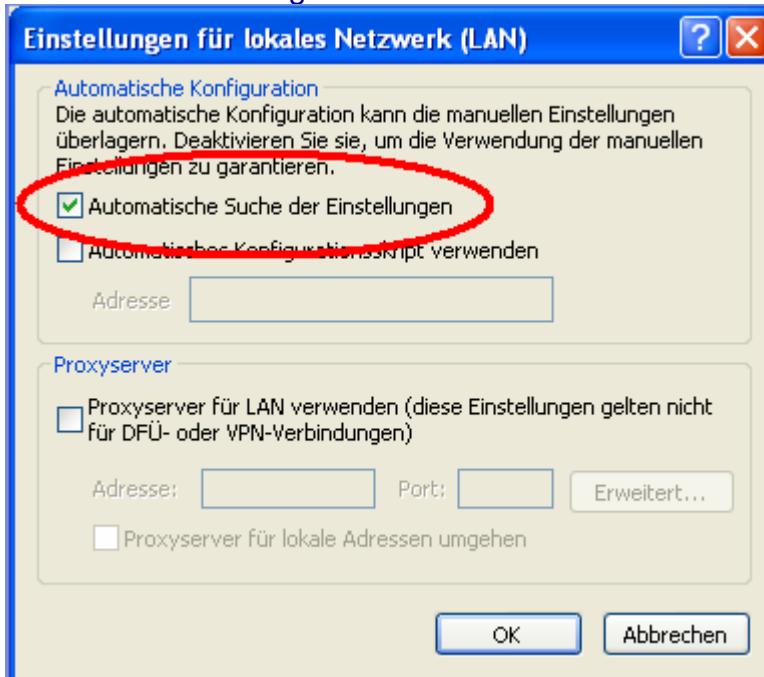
Einstellungen für lokales Netzwerk (LAN)

Automatische Konfiguration

Die automatische Konfiguration kann die manuellen Einstellungen überlagern. Deaktivieren Sie sie, um die Verwendung der manuellen Einstellungen zu garantieren.

Automatische Suche der Einstellungen

Automatisches Konfigurationsskript verwenden

Adresse

Proxyserver

Proxyserver für LAN verwenden (diese Einstellungen gelten nicht für DFÜ- oder VPN-Verbindungen)

Adresse: Port: Erweitert...

Proxyserver für lokale Adressen umgehen

OK Abbrechen